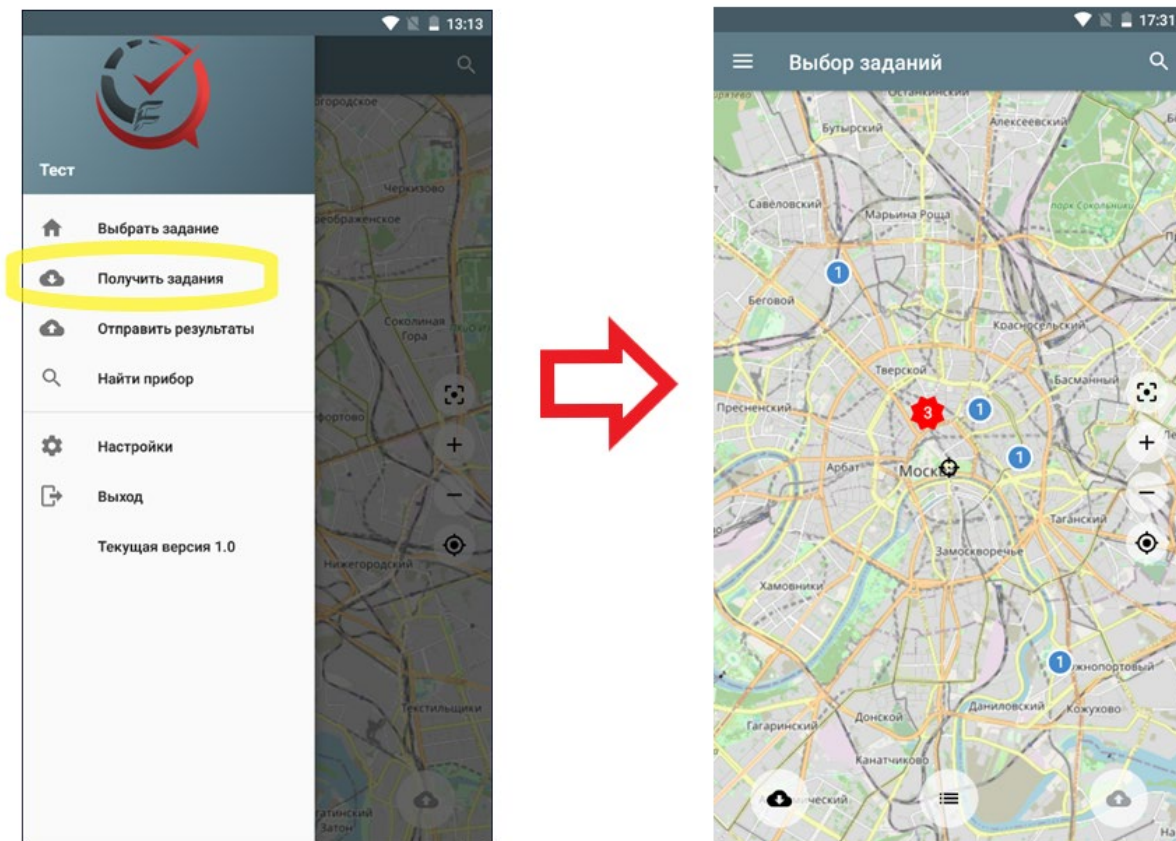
13:13

Тест

Выбрать задание

Получить задания

Отправить результаты

Найти прибор

Настройки

Выход

Текущая версия 1.0

городское
Черкизово
еображенское
Соколиная Гора
фортово
Нижегородский
Текстильщики
атинский Затон

17:31

Выбор заданий

Бутырский
Алексеевский
Савеловский
Марьина Роща
парк Сокольники
Беговой
Красносельский
Тверской
Басманный
Пресненский
Арбат
Москва
Таганский
Замоскворечье
Хамовники
Донской
Даниловский
Кожухово
Южнопортовый
Гагаринский
Канатчиково
ческий
3
1
1
1
1
1